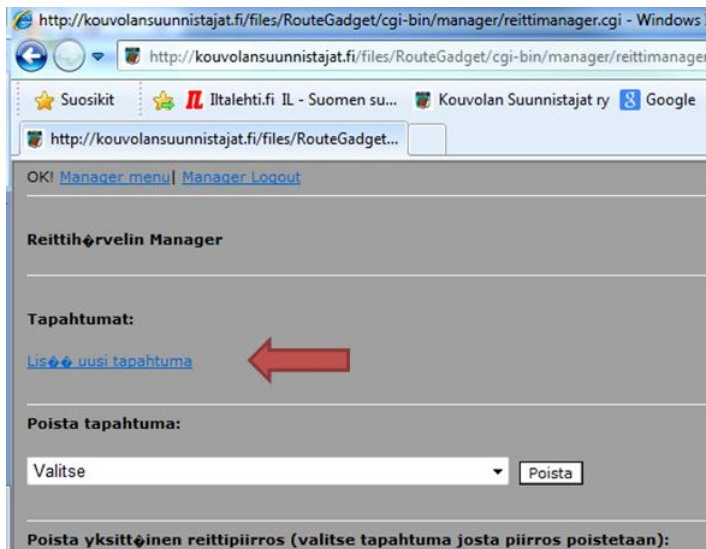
http://kouvolansuunnistajat.fi/files/RouteGadget/cgi-bin/manager/reittimanager.cgi - Windows

http://kouvolansuunnistajat.fi/files/RouteGadget/cgi-bin/manager/reittimanager

Suosikit | IL Iltalehti.fi IL - Suomen su... | Kouvolan Suunnistajat ry | Google

http://kouvolansuunnistajat.fi/files/RouteGadget...

OK! Manager menu| Manager Logout

Reittih�rvelin Manager

Tapahtumat:

Lis�� uusi tapahtuma

Poista tapahtuma:

Valitse

Poista

Poista yksitt�inen reittipiirros (valitse tapahtuma josta piirros poistetaan):